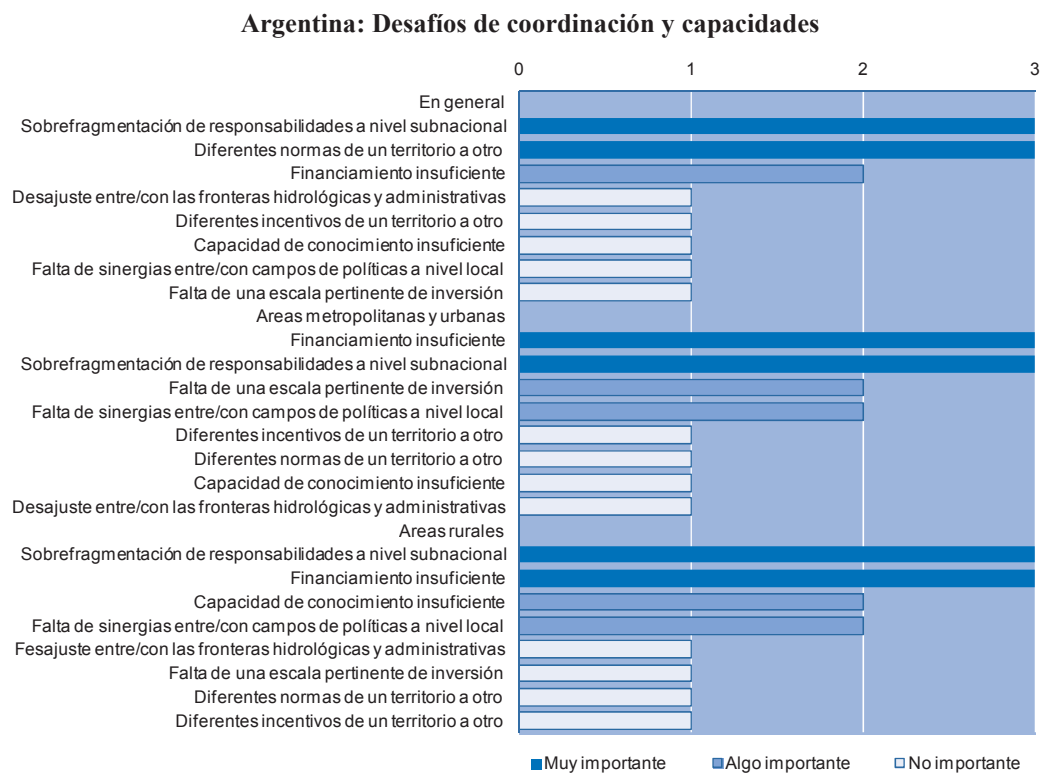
Argentina: Desafíos de coordinación y capacidades

0
1
2
3

En general
Sobrefragmentación de responsabilidades a nivel subnacional
Diferentes normas de un territorio a otro
Financiamiento insuficiente
Desajuste entre/con las fronteras hidrológicas y administrativas
Diferentes incentivos de un territorio a otro
Capacidad de conocimiento insuficiente
Falta de sinergias entre/con campos de políticas a nivel local
Falta de una escala pertinente de inversión
Areas metropolitanas y urbanas
Financiamiento insuficiente
Sobrefragmentación de responsabilidades a nivel subnacional
Falta de una escala pertinente de inversión
Falta de sinergias entre/con campos de políticas a nivel local
Diferentes incentivos de un territorio a otro
Diferentes normas de un territorio a otro
Capacidad de conocimiento insuficiente
Desajuste entre/con las fronteras hidrológicas y administrativas
Areas rurales
Sobrefragmentación de responsabilidades a nivel subnacional
Financiamiento insuficiente
Capacidad de conocimiento insuficiente
Falta de sinergias entre/con campos de políticas a nivel local
Fesajuste entre/con las fronteras hidrológicas y administrativas
Falta de una escala pertinente de inversión
Diferentes normas de un territorio a otro
Diferentes incentivos de un territorio a otro

Muy importante
Algo importante
No importante